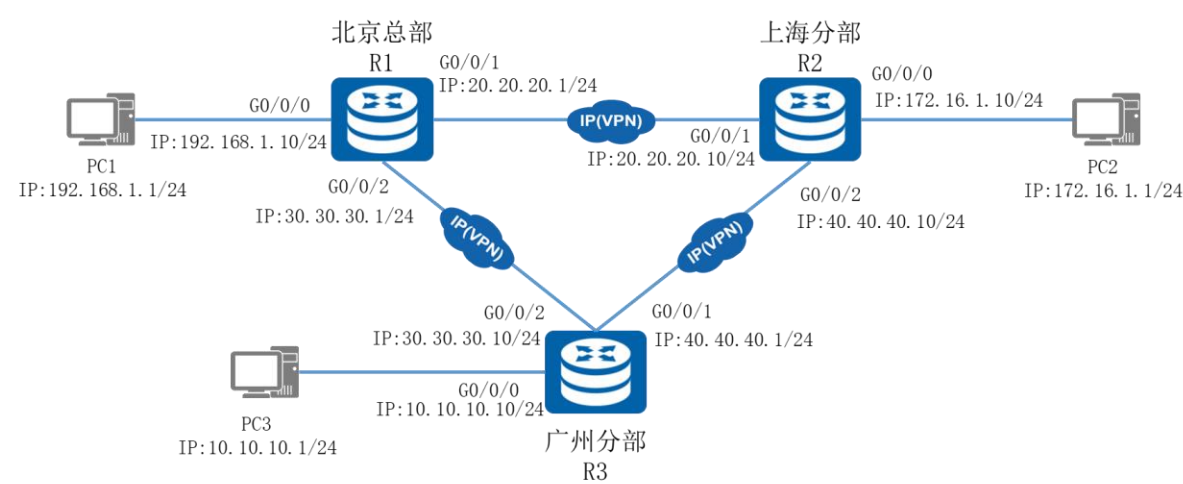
北京总部
R1
G0/0/1
IP:20.20.20.1/24
上海分部
R2
G0/0/0
IP:172.16.1.10/24
G0/0/0
IP:192.168.1.10/24
PC1
IP:192.168.1.1/24
IP(VPN)
G0/0/1
IP:20.20.20.10/24
PC2
IP:172.16.1.1/24
G0/0/2
IP:30.30.30.1/24
G0/0/2
IP:40.40.40.10/24
IP(VPN)
IP(VPN)
G0/0/2
IP:30.30.30.10/24
G0/0/1
IP:40.40.40.1/24
PC3
IP:10.10.10.1/24
G0/0/0
IP:10.10.10.10/24
广州分部
R3